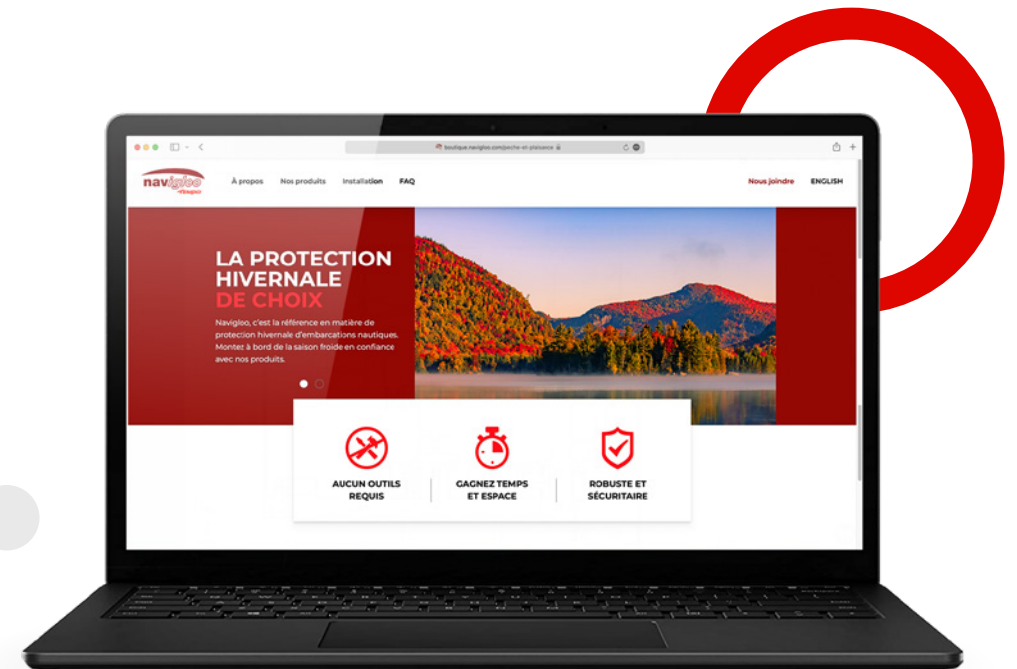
boutique.navigloo.com/peche-et-plaisance

navigloo

À propos Nos produits Installation FAQ

Nous joindre ENGLISH

LA PROTECTION HIVERNALE DE CHOIX

Navigloo, c'est la référence en matière de protection hivernale d'embarcations nautiques. Montez à bord de la saison froide en confiance avec nos produits.

AUCUN OUTILS REQUIS

GAGNEZ TEMPS ET ESPACE

ROBUSTE ET SÉCURITAIRE